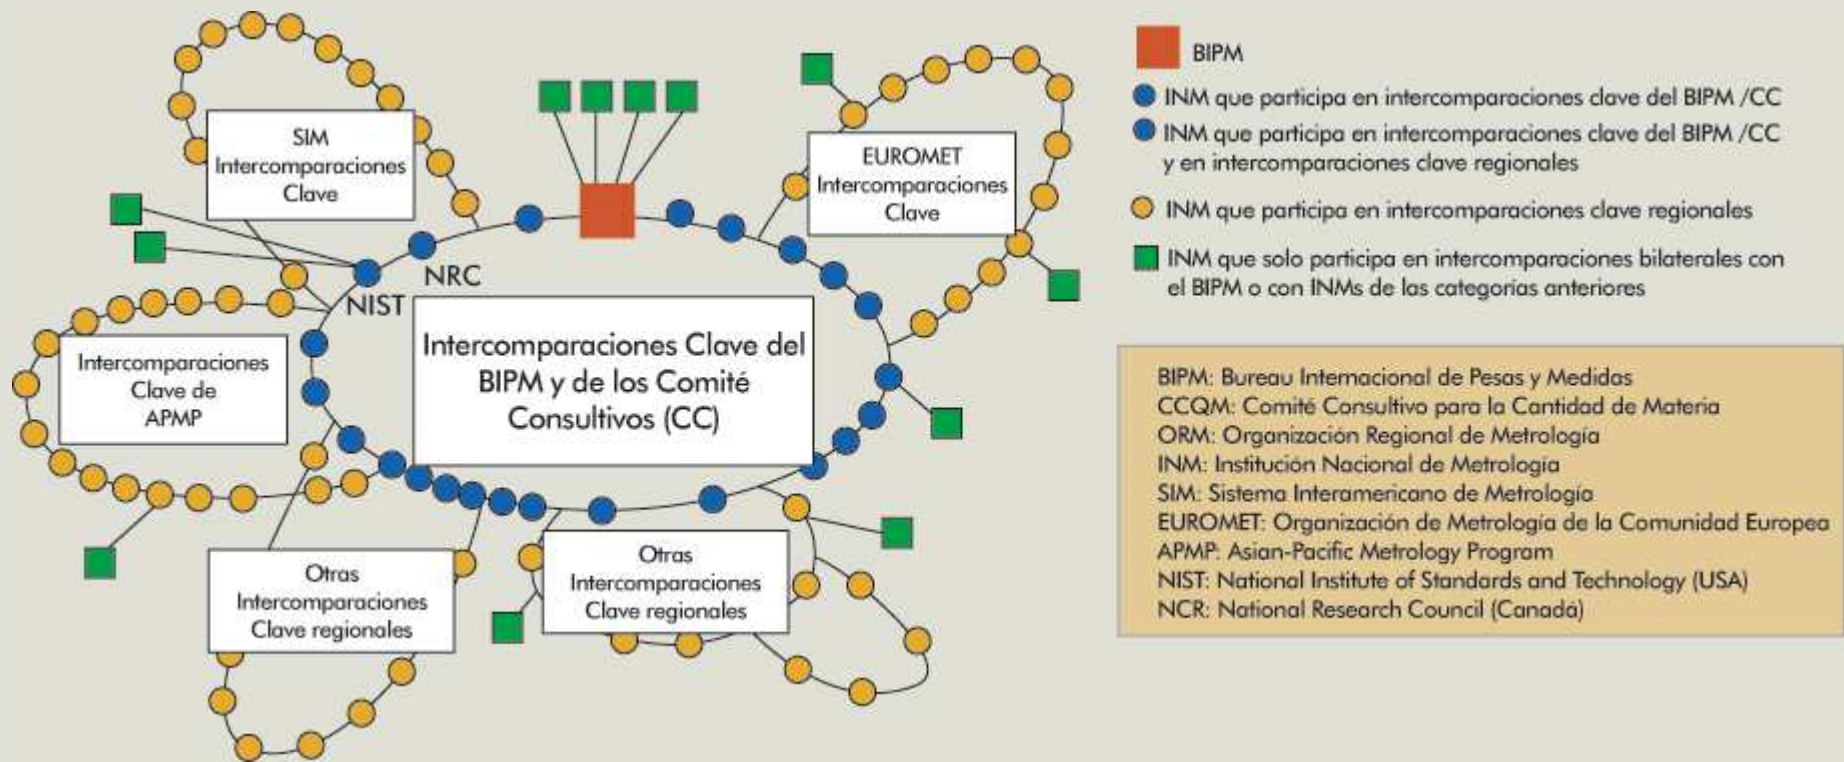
SIM Intercomparaciones Clave

EUROMET Intercomparaciones Clave

NRC

NIST

Intercomparaciones Clave del BIPM y de los Comité Consultivos (CC)

Intercomparaciones Clave de APMP

Otras Intercomparaciones Clave regionales

Otras Intercomparaciones Clave regionales

BIPM

INM que participa en intercomparaciones clave del BIPM /CC

INM que participa en intercomparaciones clave del BIPM /CC y en intercomparaciones clave regionales

INM que participa en intercomparaciones clave regionales

INM que solo participa en intercomparaciones bilaterales con el BIPM o con INMs de las categorias anteriores

BIPM: Bureau Internacional de Pesas y Medidas
CCQM: Comité Consultivo para la Cantidad de Materia
ORM: Organización Regional de Metrología
INM: Institución Nacional de Metrología
SIM: Sistema Interamericano de Metrología
EUROMET: Organización de Metrología de la Comunidad Europea
APMP: Asian-Pacific Metrology Program
NIST: National Institute of Standards and Technology (USA)
NCR: National Research Council (Canadá)